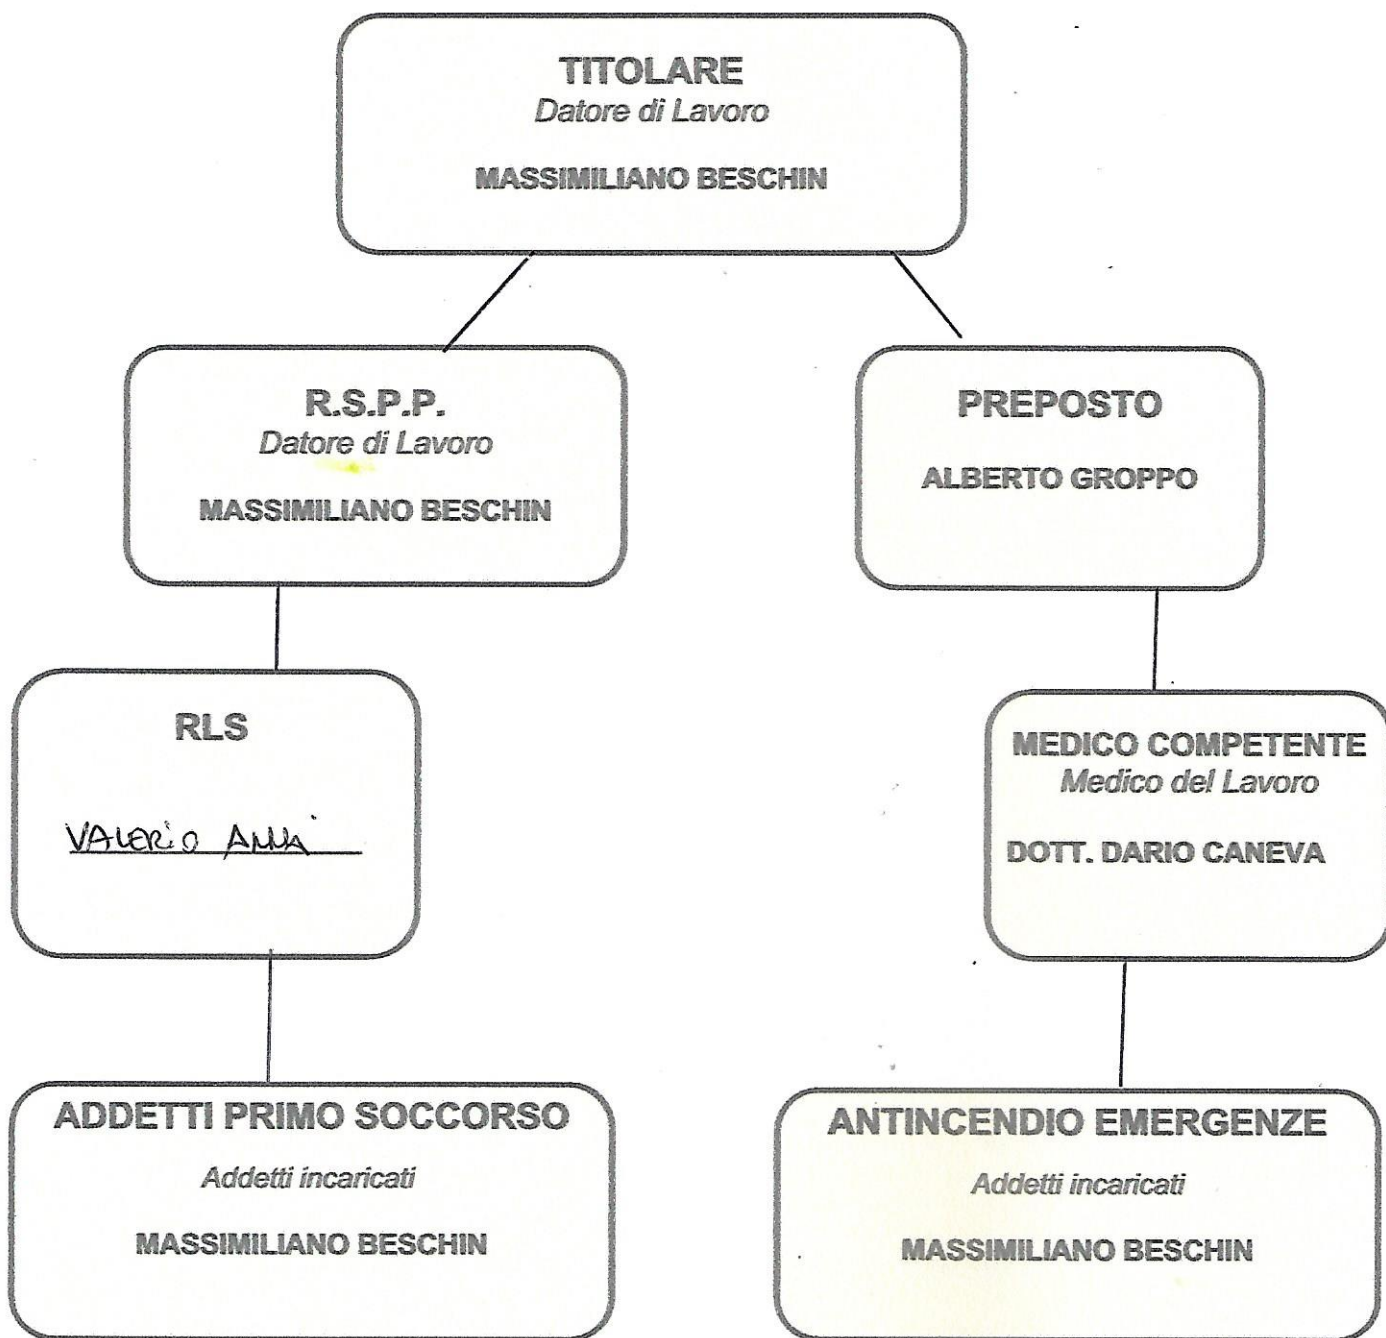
TITOLARE
Datore di Lavoro

MASSIMILIANO BESCHIN

R.S.P.P.
Datore di Lavoro

MASSIMILIANO BESCHIN

PREPOSTO

ALBERTO GROPPO

RLS

VALERIO ANNA

MEDICO COMPETENTE
Medico del Lavoro

DOTT. DARIO CANEVA

ADDETTI PRIMO SOCCORSO

Addetti incaricati

MASSIMILIANO BESCHIN

ANTINCENDIO EMERGENZE

Addetti incaricati

MASSIMILIANO BESCHIN